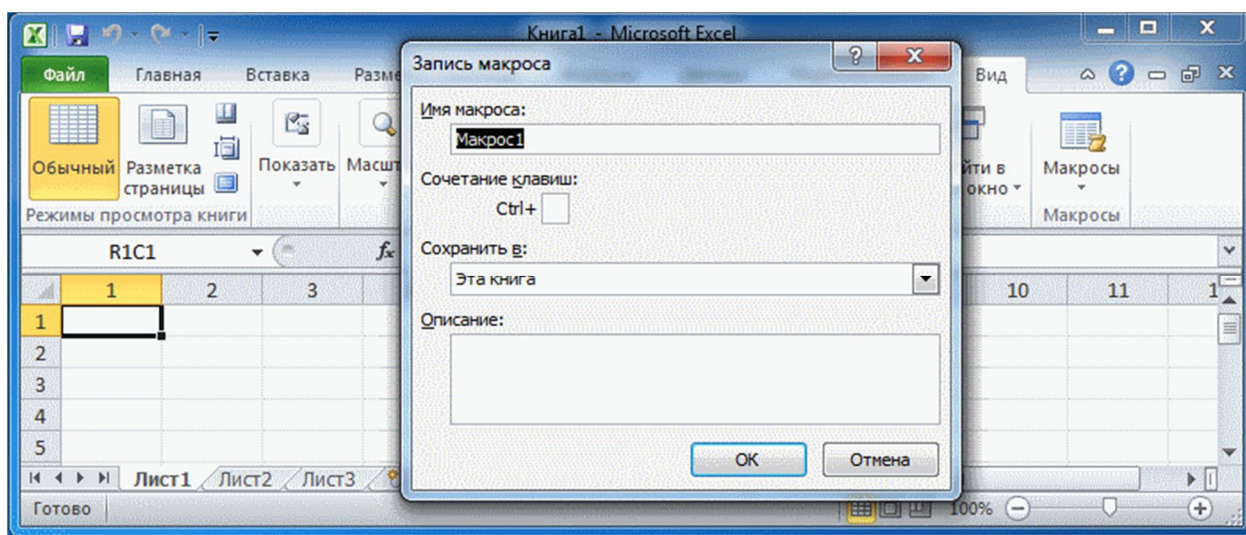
Книга1 - Microsoft Excel

Файл
Главная
Вставка
Разме
Вид

Обычный
Разметка страницы
Показать
Масшт
Режимы просмотра книги
йти в окно
Макросы
Макросы

R1C1
$f_x$

1
2
3
10
11
1

1
2
3
4
5

Лист1
Лист2
Лист3

Готово
100%

Запись макроса
?
X
Имя макроса:
Макрос1
Сочетание клавиш:
Ctrl+
Сохранить в:
Эта книга
Описание:
ОК
Отмена